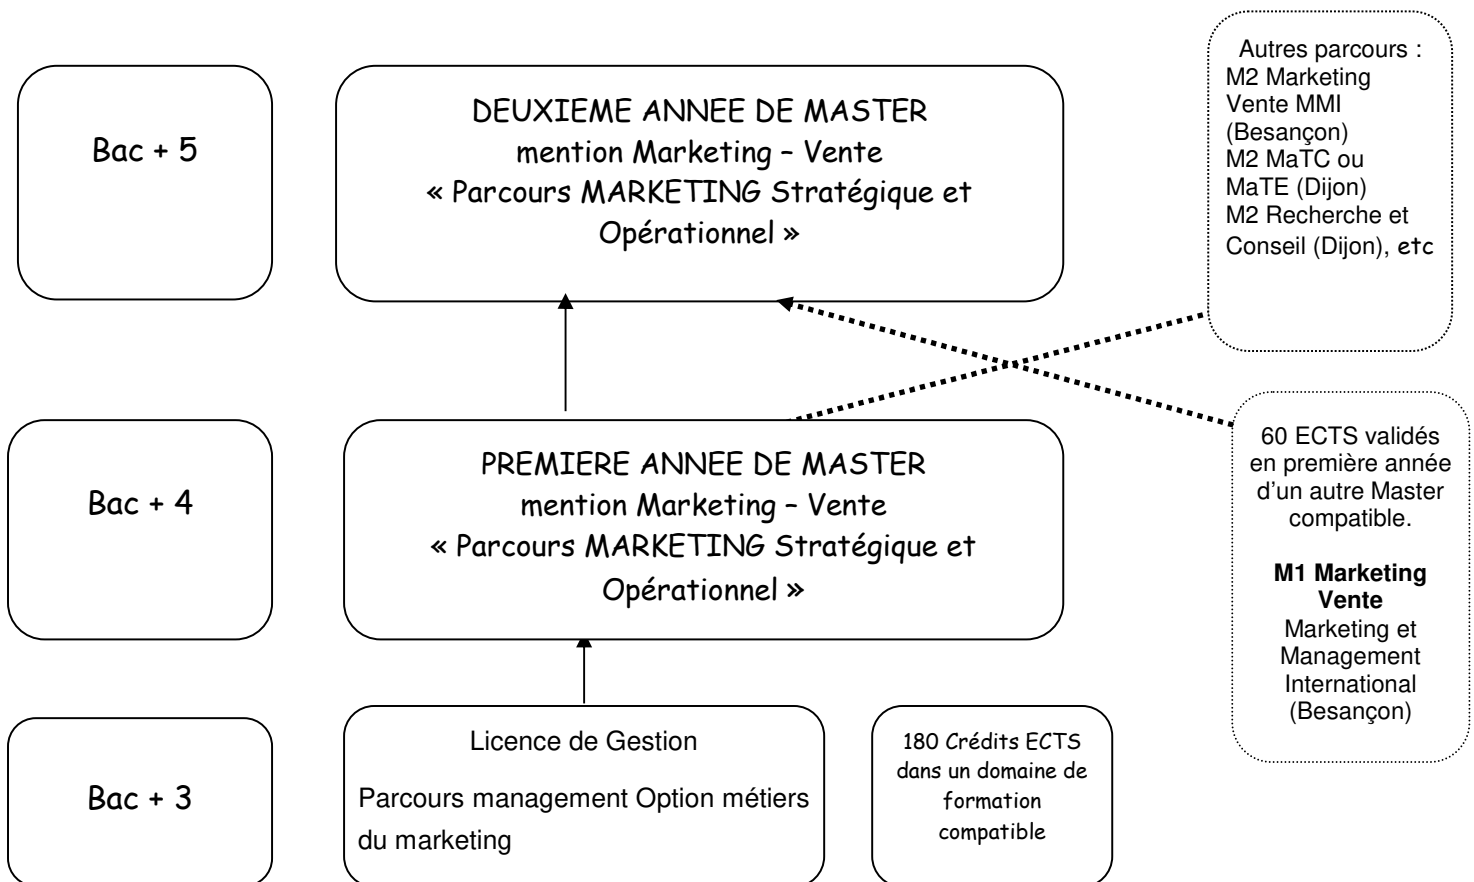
Bac + 5

DEUXIEME ANNEE DE MASTER
mention Marketing – Vente
« Parcours MARKETING Stratégique et Opérationnel »

Autres parcours :
M2 Marketing Vente MMI (Besançon)
M2 MaTC ou MaTE (Dijon)
M2 Recherche et Conseil (Dijon), etc

Bac + 4

PREMIERE ANNEE DE MASTER
mention Marketing – Vente
« Parcours MARKETING Stratégique et Opérationnel »

60 ECTS validés en première année d'un autre Master compatible.

**M1 Marketing Vente**
Marketing et Management International (Besançon)

Bac + 3

Licence de Gestion

Parcours management Option métiers du marketing

180 Crédits ECTS dans un domaine de formation compatible